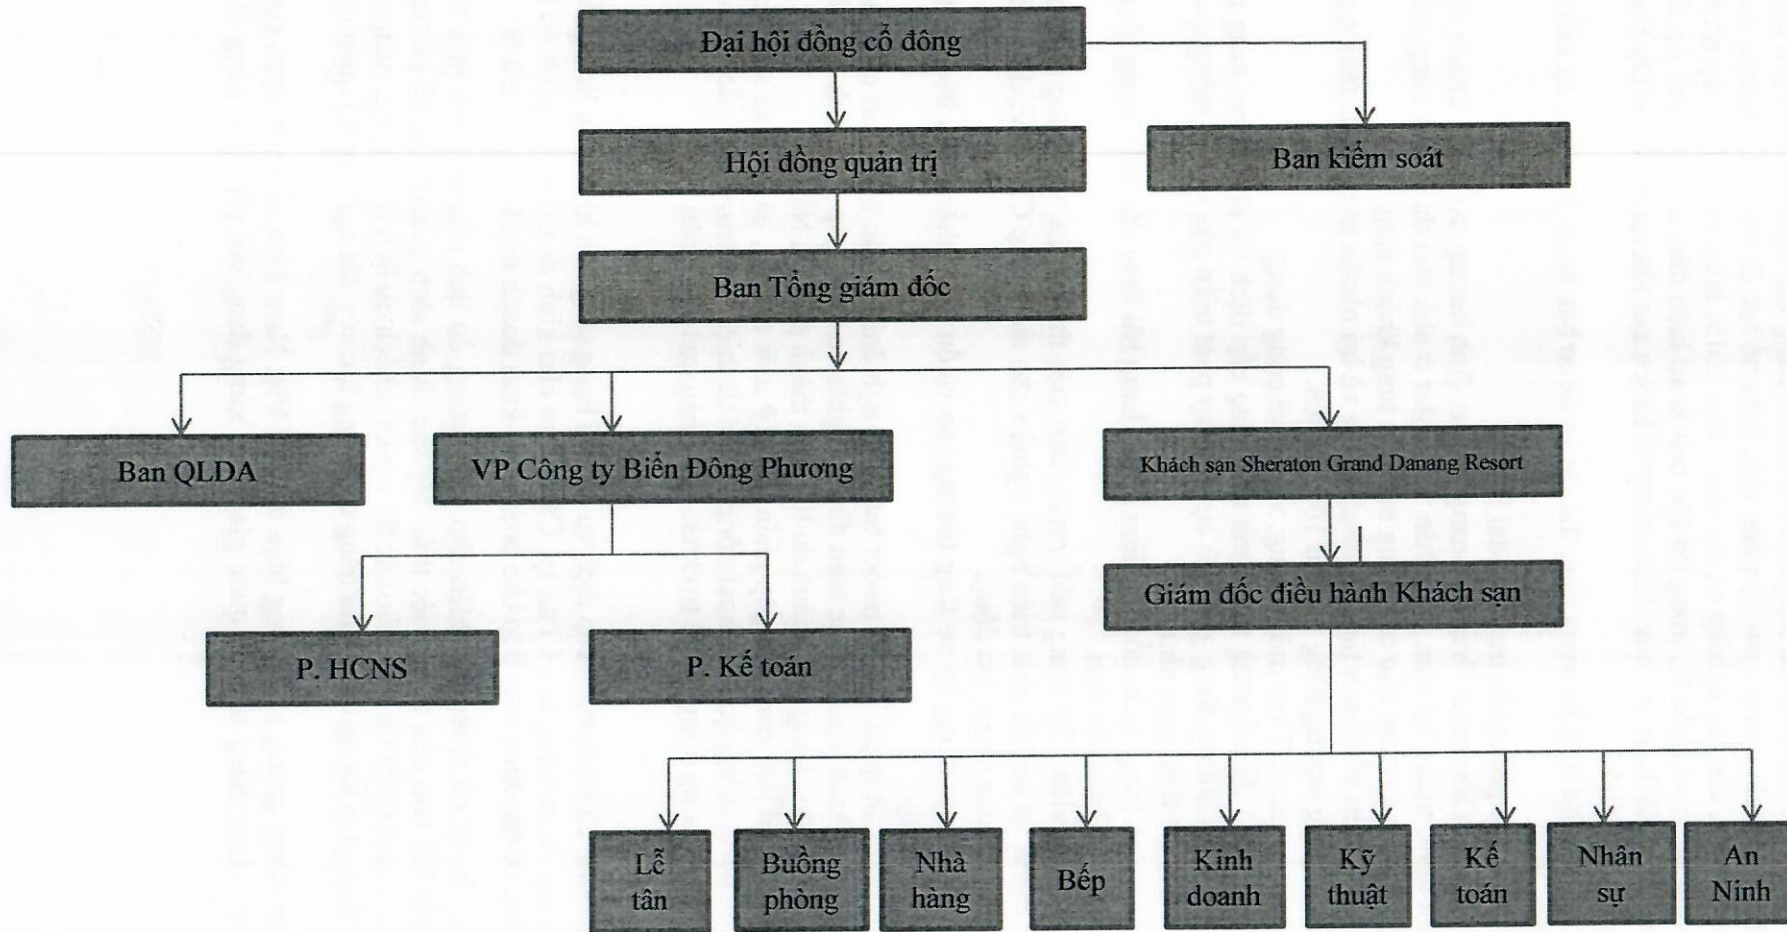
Đại hội đồng cổ đông

Hội đồng quản trị

Ban kiểm soát

Ban Tổng giám đốc

Ban QLDA

VP Công ty Biển Đông Phương

Khách sạn Sheraton Grand Danang Resort

Giám đốc điều hành Khách sạn

P. HCNS

P. Kế toán

Lễ tân

Buồng phòng

Nhà hàng

Bếp

Kinh doanh

Kỹ thuật

Kế toán

Nhân sự

An Ninh